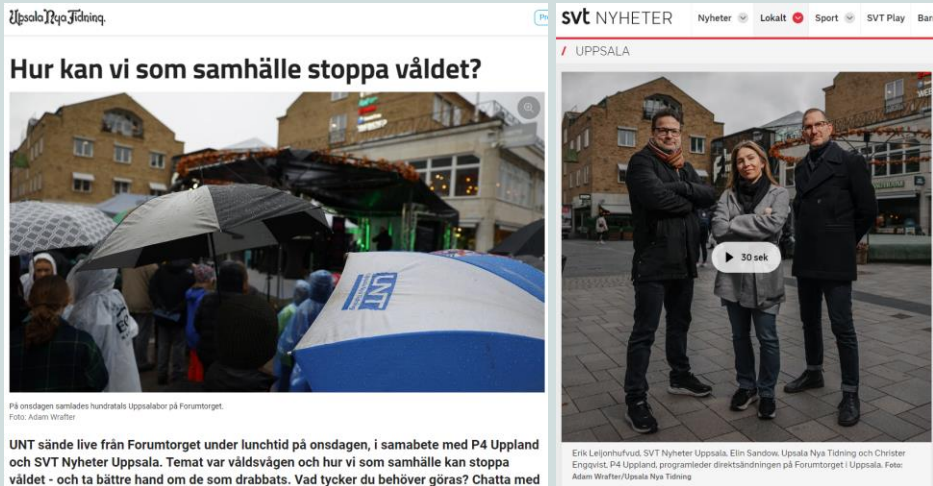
Upsala Nya Tidning

Hur kan vi som samhälle stoppa våldet?

UNT

På onsdagen samlades hundratals Uppsalabor på Forumtorget.
Foto: Adam Wrafter

UNT sände live från Forumtorget under lunchtid på onsdagen, i samabete med P4 Uppland och SVT Nyheter Uppsala. Temat var våldsvågen och hur vi som samhälle kan stoppa våldet - och ta bättre hand om de som drabbats. Vad tycker du behöver göras? Chatta med

svt NYHETER Nyheter Lokalt Sport SVT Play Barn

/ UPPSALA

30 sek

Erik Leijonhufvud, SVT Nyheter Uppsala, Elin Sandow, Upsala Nya Tidning och Christer Engqvist, P4 Uppland, programleder direktsändningen på Forumtorget i Uppsala. Foto: Adam Wrafter/Upsala Nya Tidning